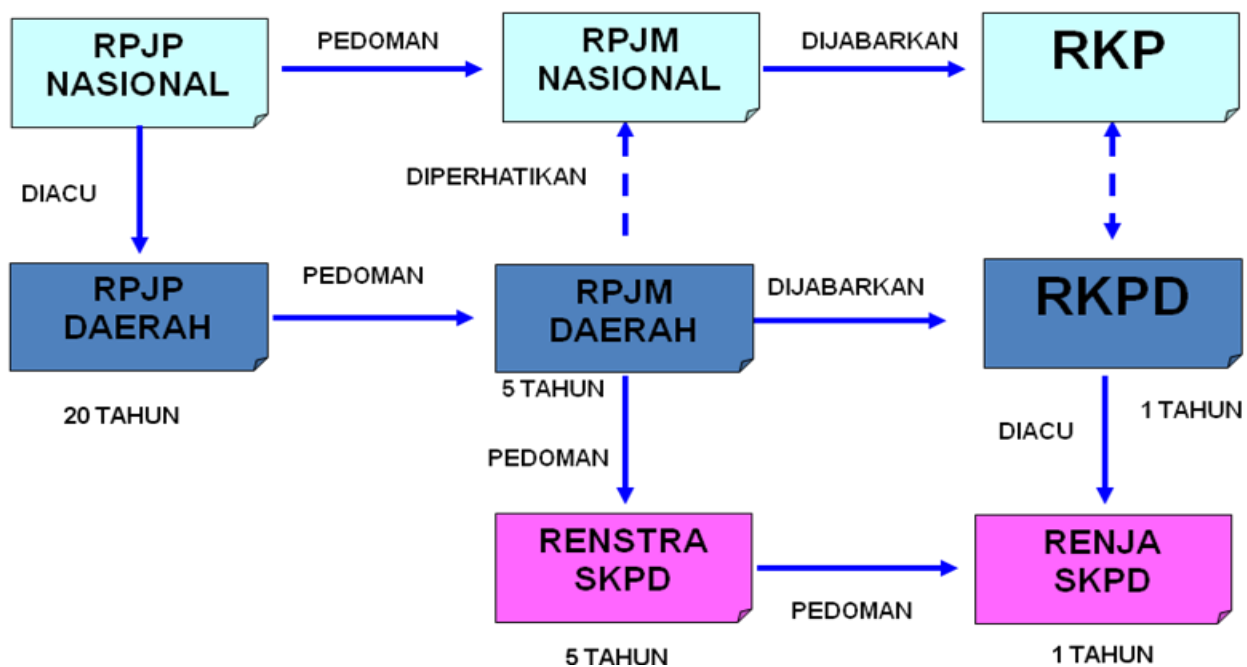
RPJP NASIONAL

PEDOMAN

RPJM NASIONAL

DIJABARKAN

RKP

DIACU

DIPERHATIKAN

RPJP DAERAH

PEDOMAN

RPJM DAERAH

DIJABARKAN

RKPD

20 TAHUN

5 TAHUN

1 TAHUN

DIACU

PEDOMAN

RENSTRA SKPD

PEDOMAN

RENJA SKPD

5 TAHUN

1 TAHUN